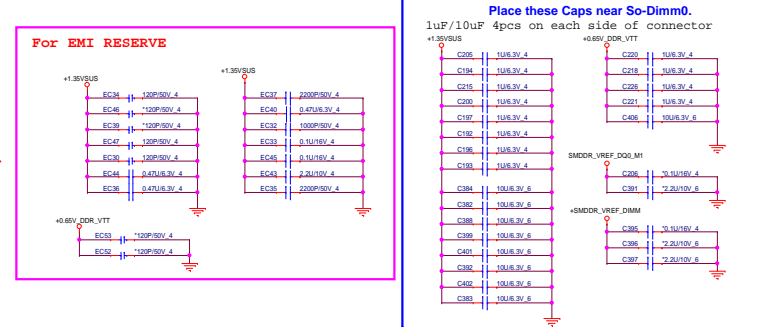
For EMI RESERVE

+1.35VSUS

EC34 120P/50V_4
EC46 *120P/50V_4
EC39 *120P/50V_4
EC47 120P/50V_4
EC30 120P/50V_4
EC44 0.47U/6.3V_4
EC36 0.47U/6.3V_4

+1.35VSUS

EC37 2200P/50V_4
EC40 0.47U/6.3V_4
EC32 1000P/50V_4
EC33 0.1U/16V_4
EC45 0.1U/16V_4
EC43 2.2U/10V_4
EC35 2200P/50V_4

+0.65V_DDR_VTT

EC53 *120P/50V_4
EC52 *120P/50V_4

Place these Caps near So-Dimm0.

1uF/10uF 4pcs on each side of connector

+1.35VSUS

C205 1U/6.3V_4
C194 1U/6.3V_4
C215 1U/6.3V_4
C200 1U/6.3V_4
C197 1U/6.3V_4
C192 1U/6.3V_4
C196 1U/6.3V_4
C193 1U/6.3V_4
C384 10U/6.3V_6
C382 10U/6.3V_6
C388 10U/6.3V_6
C399 10U/6.3V_6
C401 10U/6.3V_6
C392 10U/6.3V_6
C402 10U/6.3V_6
C383 10U/6.3V_6

+0.65V_DDR_VTT

C220 1U/6.3V_4
C218 1U/6.3V_4
C226 1U/6.3V_4
C221 1U/6.3V_4
C406 10U/6.3V_6

SMDDR_VREF_DQ0_M1

C206 *0.1U/16V_4
C391 *2.2U/10V_6

+SMDDR_VREF_DIMM

C395 *0.1U/16V_4
C396 *2.2U/10V_6
C397 *2.2U/10V_6